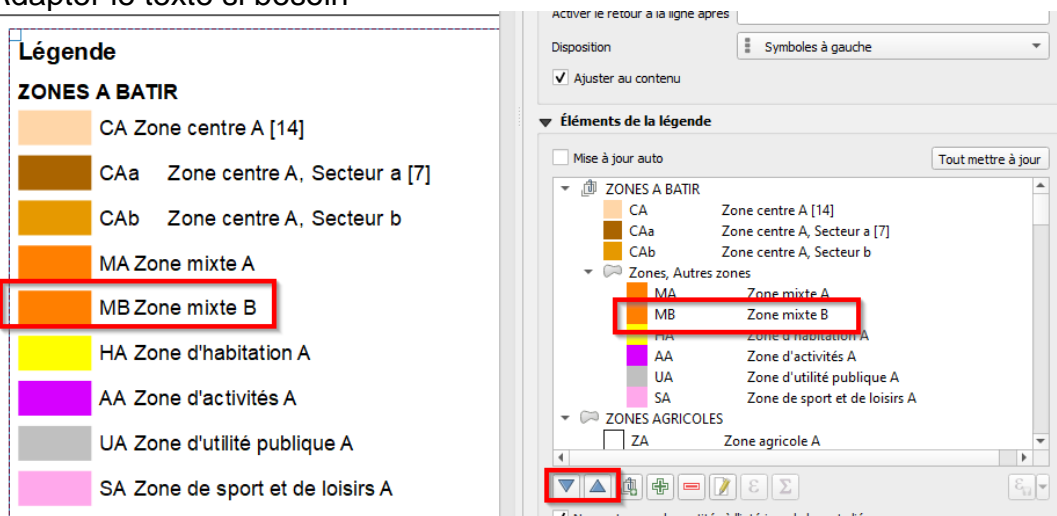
Adapter le texte si besoin

Légende

ZONES A BATIR

CA Zone centre A [14]

CAa Zone centre A, Secteur a [7]

CAb Zone centre A, Secteur b

MA Zone mixte A

MB Zone mixte B

HA Zone d'habitation A

AA Zone d'activités A

UA Zone d'utilité publique A

SA Zone de sport et de loisirs A

Activer le retour à la ligne après

Disposition Symboles à gauche

Ajuster au contenu

Éléments de la légende

Mise à jour auto

Tout mettre à jour

ZONES A BATIR
CA Zone centre A [14]
CAa Zone centre A, Secteur a [7]
CAb Zone centre A, Secteur b
Zones, Autres zones
MA Zone mixte A
MB Zone mixte B
HA Zone d'habitation A
AA Zone d'activités A
UA Zone d'utilité publique A
SA Zone de sport et de loisirs A
ZONES AGRICOLES
ZA Zone agricole A